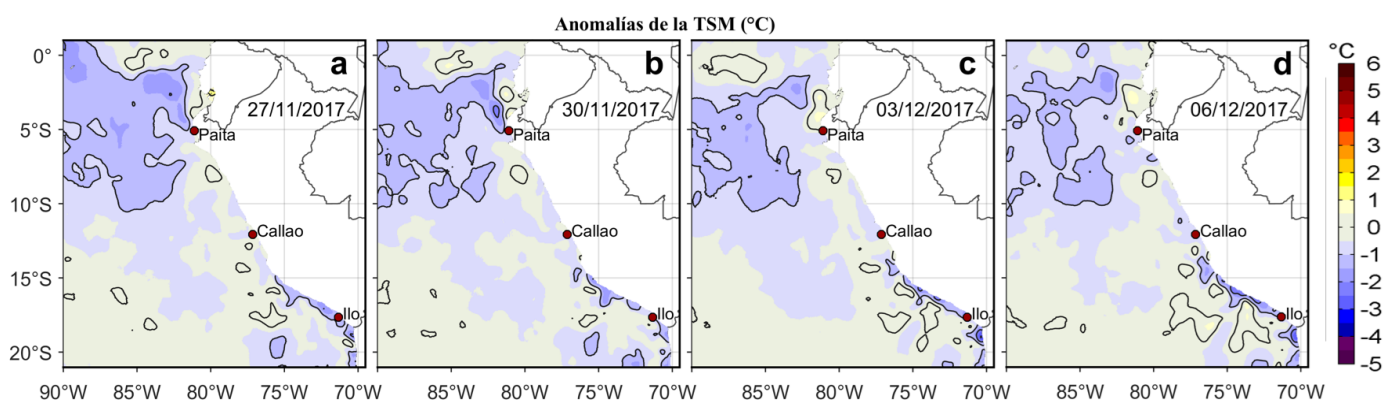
Anomalías de la TSM (°C)

a
27/11/2017
Paita
Callao
Ilo

b
30/11/2017
Paita
Callao
Ilo

c
03/12/2017
Paita
Callao
Ilo

d
06/12/2017
Paita
Callao
Ilo

0°
5°S
10°S
15°S
20°S

90°W 85°W 80°W 75°W 70°W
85°W 80°W 75°W 70°W
85°W 80°W 75°W 70°W
85°W 80°W 75°W 70°W

°C
6
5
4
3
2
1
0
-1
-2
-3
-4
-5